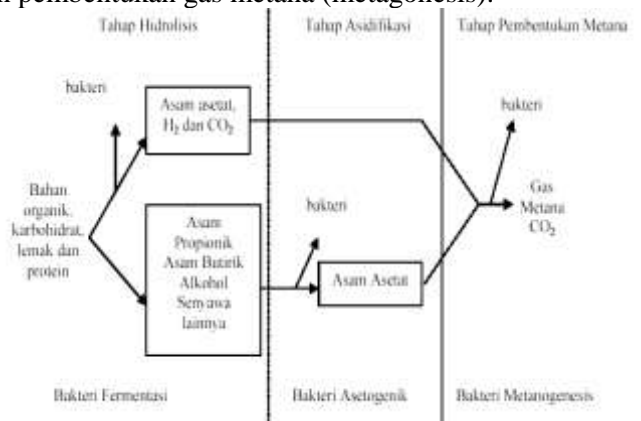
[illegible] pembentukan gas metana (metagonesis).

Tahap Hidrolisis

Tahap Asidifikasi

Tahap Pembentukan Metana

bakteri

Asam asetat, $H_2$ dan $CO_2$

bakteri

Bahan organik, karbohidrat, lemak dan protein

bakteri

Gas Metana $CO_2$

Asam Propionik Asam Butirik Alkohol Senyawa lainnya

Asam Asetat

Bakteri Fermentasi

Bakteri Asetogenik

Bakteri Metanogenesis